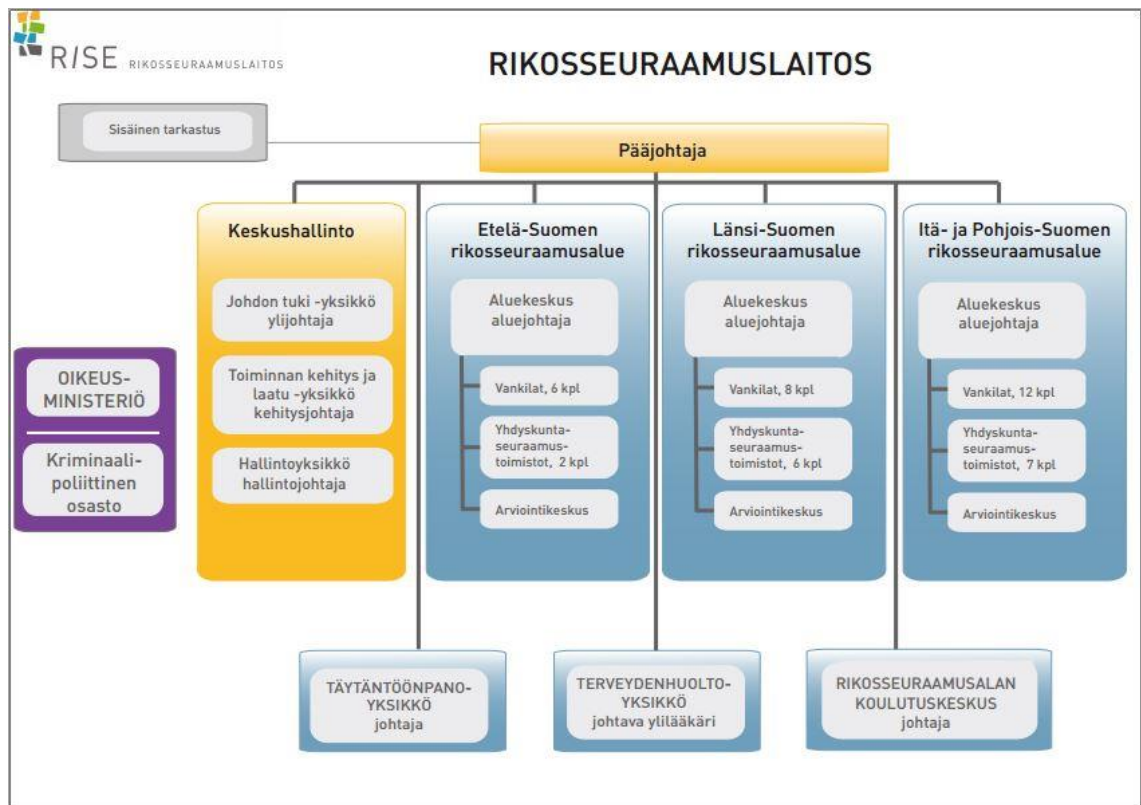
RISE RIKOSSEURAAMUSLAITOS

RIKOSSEURAAMUSLAITOS

Sisäinen tarkastus

Pääjohtaja

Keskushallinto

Johdon tuki -yksikkö ylijohtaja

Toiminnan kehitys ja laatu -yksikkö kehitysjohtaja

Hallintoyksikkö hallintojohtaja

Etelä-Suomen rikosseuraamusalue

Aluekeskus aluejohtaja

Vankilat, 6 kpl

Yhdyskunta-seuraamus-toimistot, 2 kpl

Arviointikeskus

Länsi-Suomen rikosseuraamusalue

Aluekeskus aluejohtaja

Vankilat, 8 kpl

Yhdyskunta-seuraamus-toimistot, 6 kpl

Arviointikeskus

Itä- ja Pohjois-Suomen rikosseuraamusalue

Aluekeskus aluejohtaja

Vankilat, 12 kpl

Yhdyskunta-seuraamus-toimistot, 7 kpl

Arviointikeskus

OIKEUS-MINISTERIÖ

Kriminaali-poliittinen osasto

TÄYTÄNTÖÖNPANO-YKSIKKÖ johtaja

TERVEYDENHUOLTO-YKSIKKÖ johtava ylilääkäri

RIKOSSEURAAMUSALAN KOULUTUSKESKUS johtaja